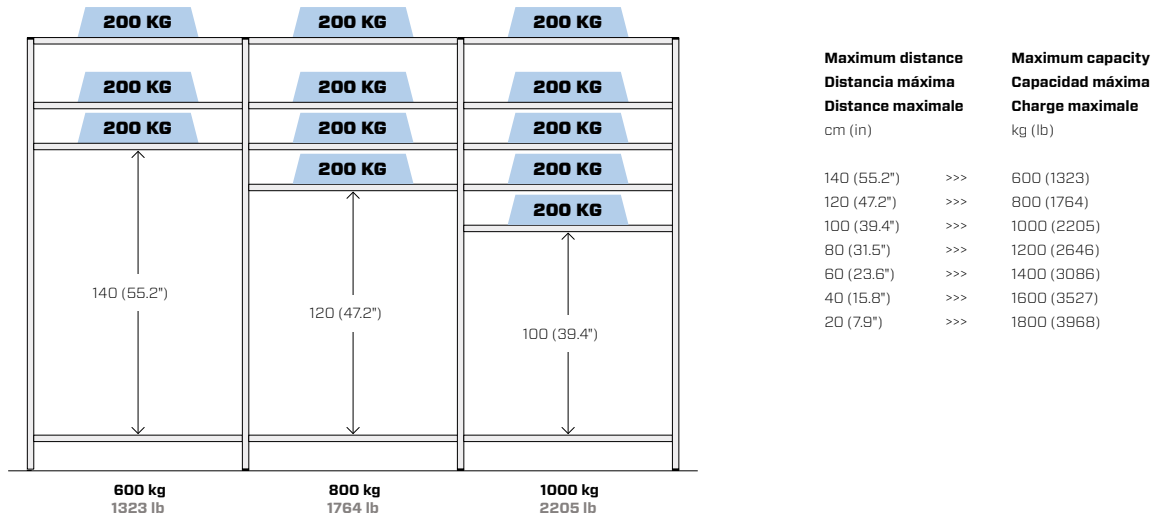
200 KG
200 KG
200 KG
200 KG
200 KG
200 KG
200 KG
200 KG
200 KG
200 KG
200 KG
200 KG

140 (55.2")
120 (47.2")
100 (39.4")

600 kg
1323 lb
800 kg
1764 lb
1000 kg
2205 lb

| Maximum distance<br>Distancia máxima<br>Distance maximale<br>cm (in) | | Maximum capacity<br>Capacidad máxima<br>Charge maximale<br>kg (lb) |
|---|---|---|
| 140 (55.2") | >>> | 600 (1323) |
| 120 (47.2") | >>> | 800 (1764) |
| 100 (39.4") | >>> | 1000 (2205) |
| 80 (31.5") | >>> | 1200 (2646) |
| 60 (23.6") | >>> | 1400 (3086) |
| 40 (15.8") | >>> | 1600 (3527) |
| 20 (7.9") | >>> | 1800 (3968) |